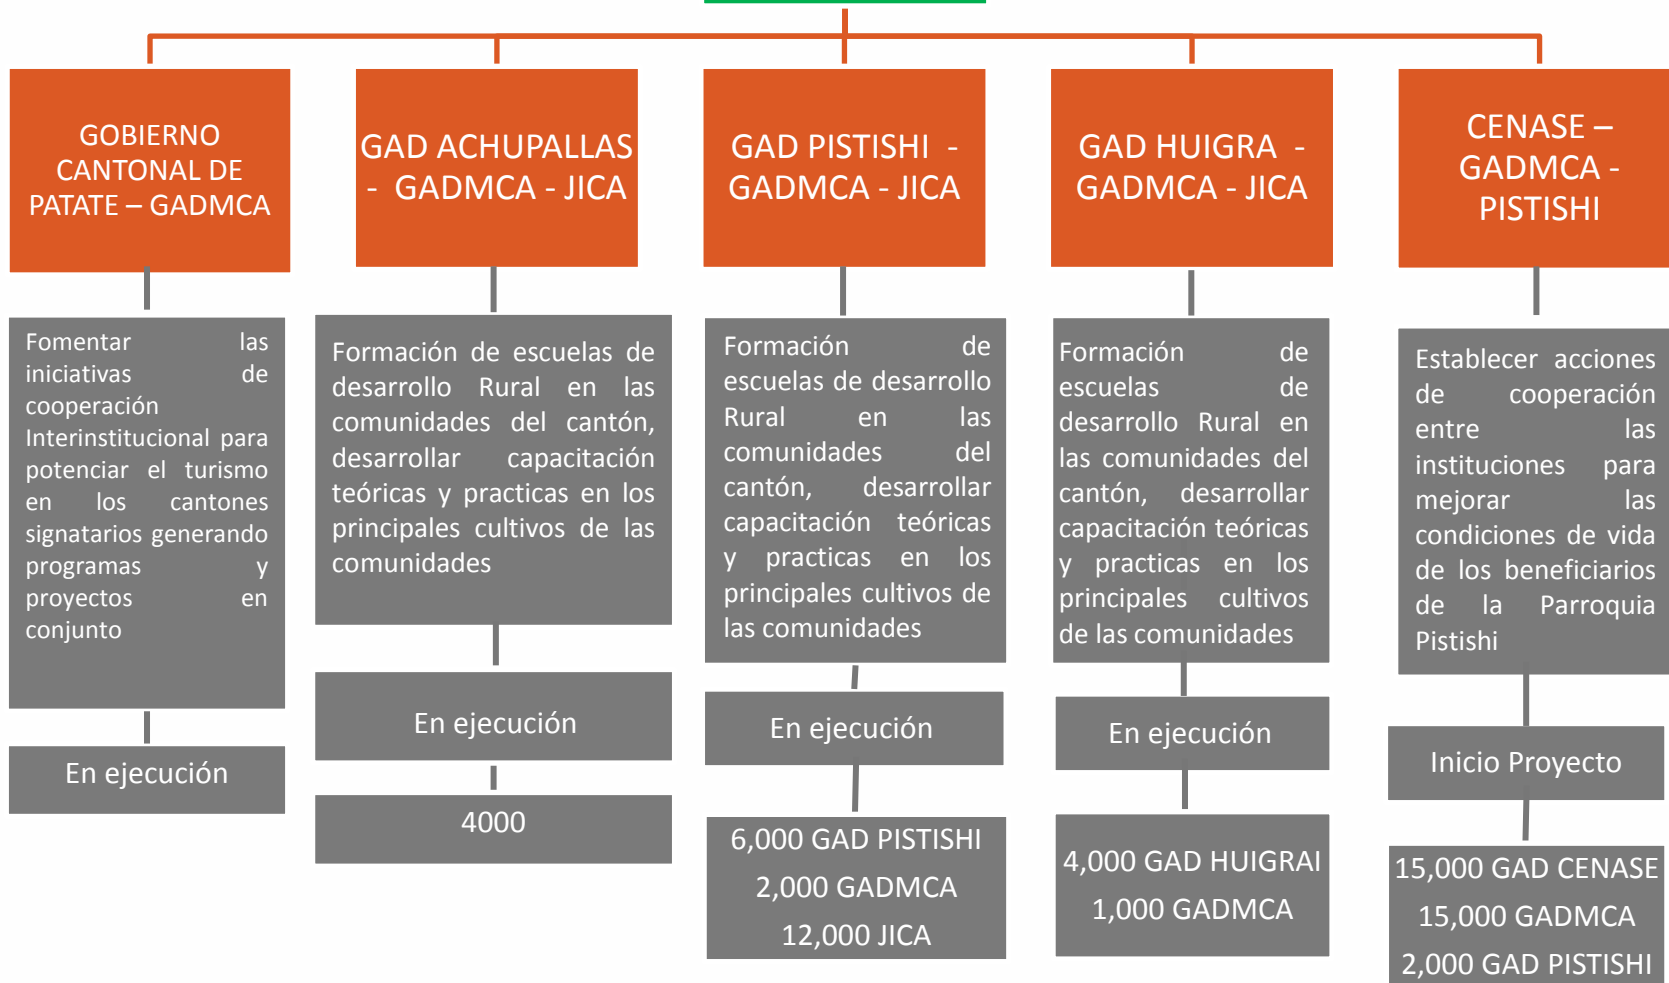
GOBIERNO CANTONAL DE PATATE – GADMCA

Fomentar las iniciativas de cooperación Interinstitucional para potenciar el turismo en los cantones signatarios generando programas y proyectos en conjunto

En ejecución

GAD ACHUPALLAS - GADMCA - JICA

Formación de escuelas de desarrollo Rural en las comunidades del cantón, desarrollar capacitación teóricas y practicas en los principales cultivos de las comunidades

En ejecución

4000

GAD PISTISHI - GADMCA - JICA

Formación de escuelas de desarrollo Rural en las comunidades del cantón, desarrollar capacitación teóricas y practicas en los principales cultivos de las comunidades

En ejecución

6,000 GAD PISTISHI
2,000 GADMCA
12,000 JICA

GAD HUIGRA - GADMCA - JICA

Formación de escuelas de desarrollo Rural en las comunidades del cantón, desarrollar capacitación teóricas y practicas en los principales cultivos de las comunidades

En ejecución

4,000 GAD HUIGRAI
1,000 GADMCA

CENASE – GADMCA - PISTISHI

Establecer acciones de cooperación entre las instituciones para mejorar las condiciones de vida de los beneficiarios de la Parroquia Pistishi

Inicio Proyecto

15,000 GAD CENASE
15,000 GADMCA
2,000 GAD PISTISHI